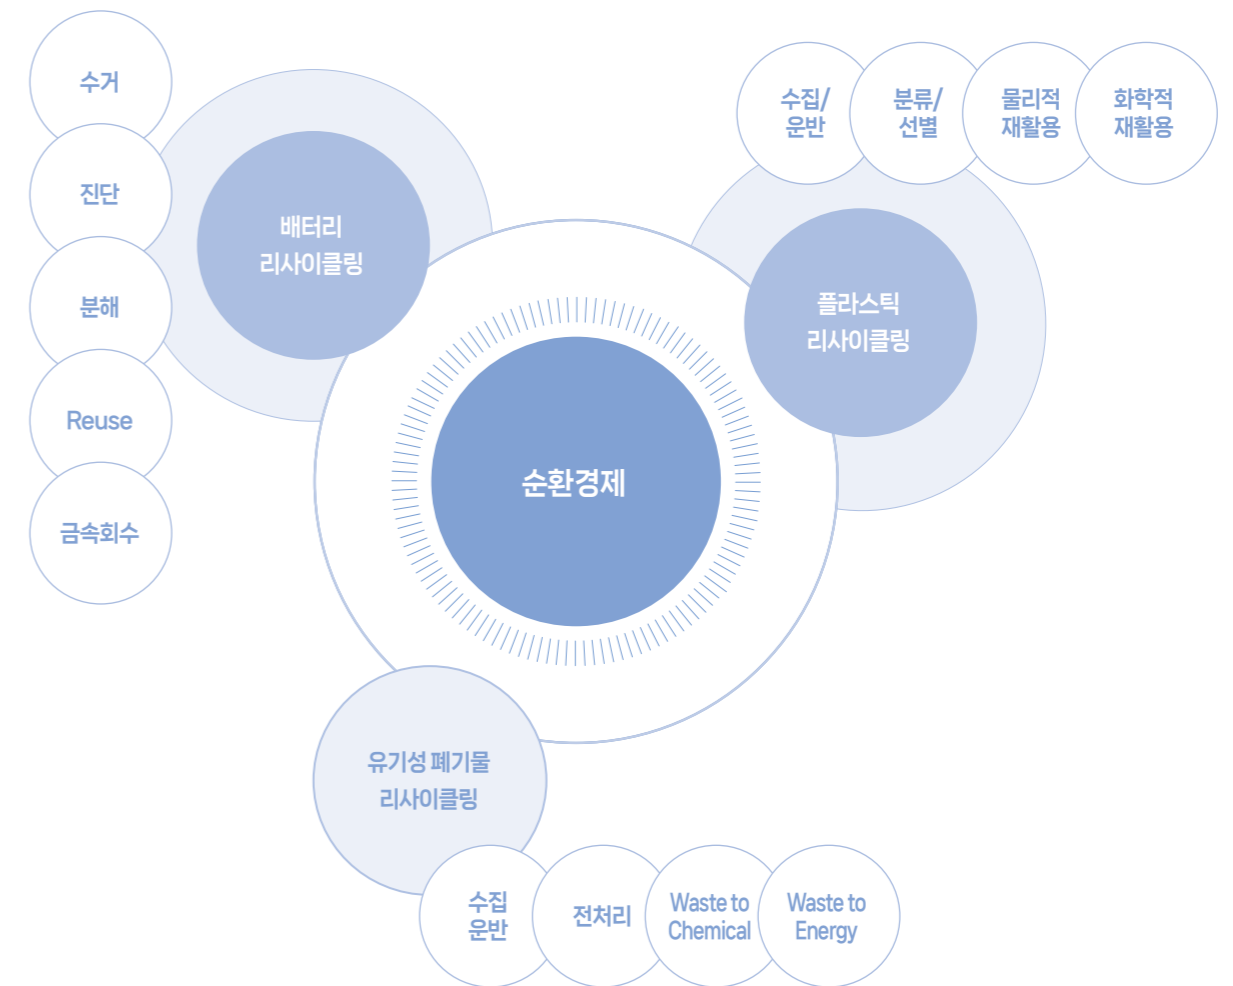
수거

진단

분해

Reuse

금속회수

배터리
리사이클링

수집/
운반

분류/
선별

물리적
재활용

화학적
재활용

플라스틱
리사이클링

순환경제

유기성 폐기물
리사이클링

수집
운반

전처리

Waste to
Chemical

Waste to
Energy